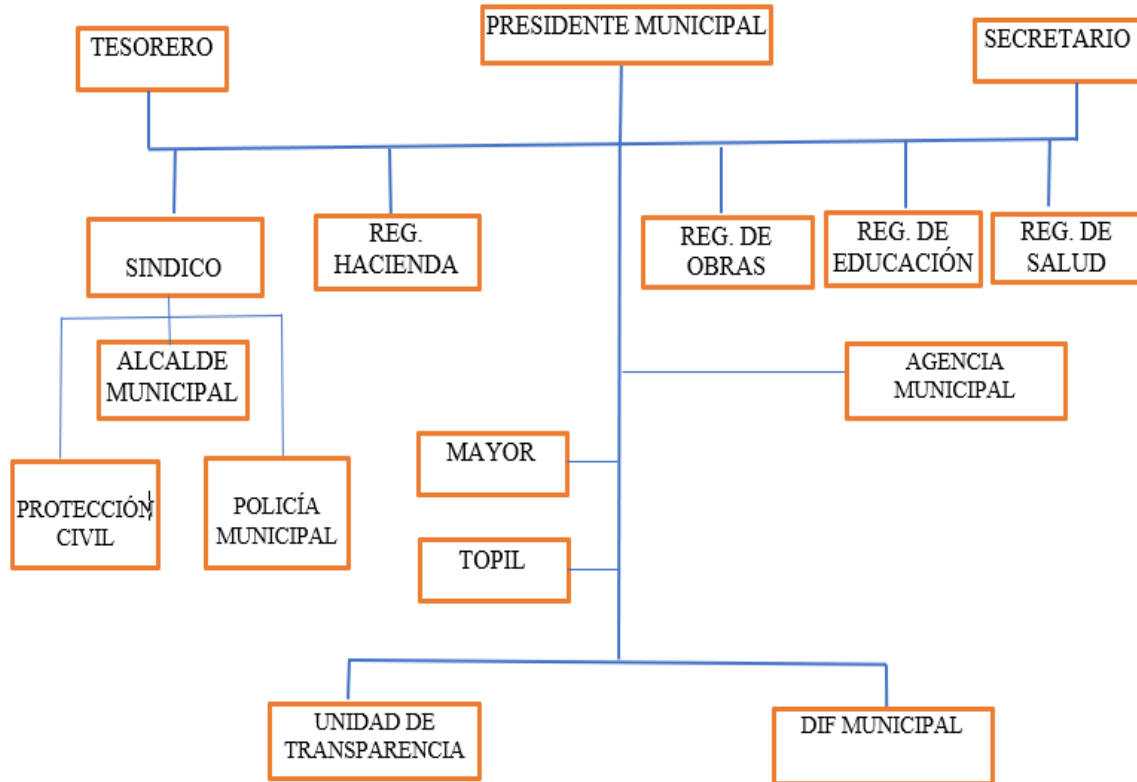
PRESIDENTE MUNICIPAL

TESORERO

SECRETARIO

SINDICO

REG. HACIENDA

REG. DE OBRAS

REG. DE EDUCACIÓN

REG. DE SALUD

ALCALDE MUNICIPAL

AGENCIA MUNICIPAL

MAYOR

PROTECCIÓN CIVIL

POLICÍA MUNICIPAL

TOPIL

UNIDAD DE TRANSPARENCIA

DIF MUNICIPAL